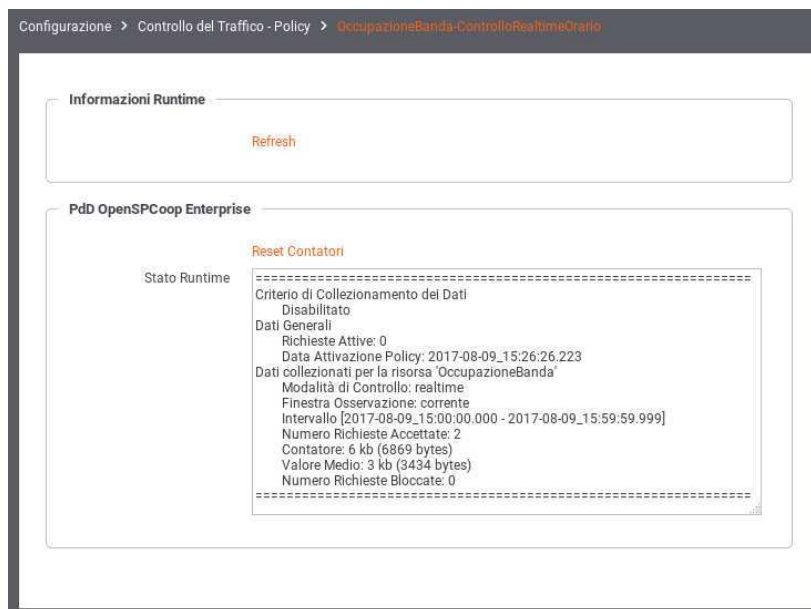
Configurazione > Controllo del Traffico - Policy > OccupazioneBanda-ControlloRealtimeOrario

Informazioni Runtime

Refresh

PdD OpenSPCoop Enterprise

Reset Contatori

Stato Runtime

==============================================================
Criterio di Collezionamento dei Dati
Disabilitato
Dati Generali
Richieste Attive: 0
Data Attivazione Policy: 2017-08-09_15:26:26.223
Dati collezionati per la risorsa 'OccupazioneBanda'
Modalità di Controllo: realtime
Finestra Osservazione: corrente
Intervallo [2017-08-09_15:00:00.000 - 2017-08-09_15:59:59.999]
Numero Richieste Accettate: 2
Contatore: 6 kb (6869 bytes)
Valore Medio: 3 kb (3434 bytes)
Numero Richieste Bloccate: 0
==============================================================